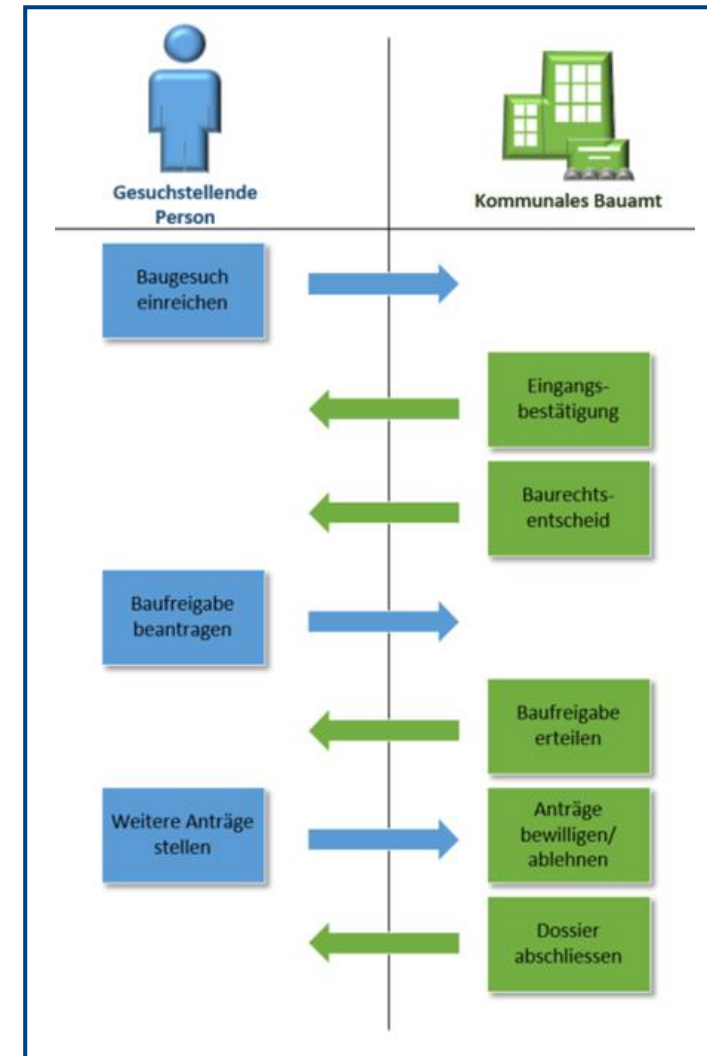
Gesuchstellende Person

Kommunales Bauamt

Baugesuch einreichen

Eingangsbestätigung

Baurechtsentscheid

Baufreigabe beantragen

Baufreigabe erteilen

Weitere Anträge stellen

Anträge bewilligen/ ablehnen

Dossier abschliessen